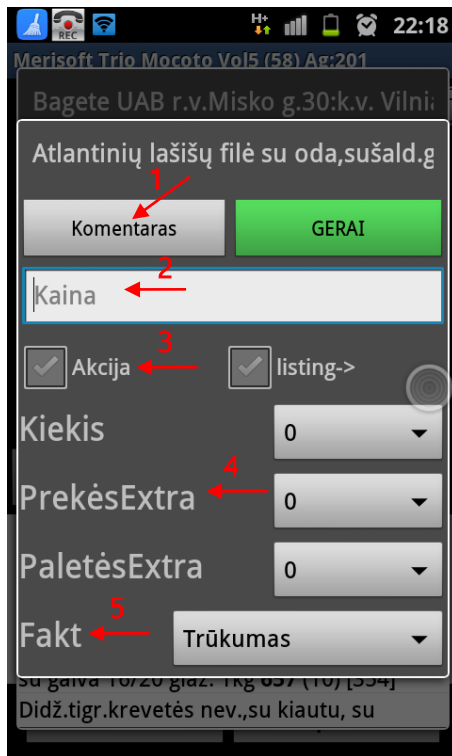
REC H+ 22:18

Merisoft Trio Mocoto Vol5 (58) Ag:201

Bagete UAB r.v.Misko g.30:k.v. Vilnia

Atlantinių lašišų filė su oda,sušald.g

1

Komentaras

GERAI

2

Kaina

3

Akcija

listing->

Kiekis

0

4

PrekėsExtra

0

PaletėsExtra

0

5

Fakt

Trūkumas

Su galva 16/20 glaz. 1kg 657 (10) [354]

Didž.tigr.krevetės nev.,su kiautu, su